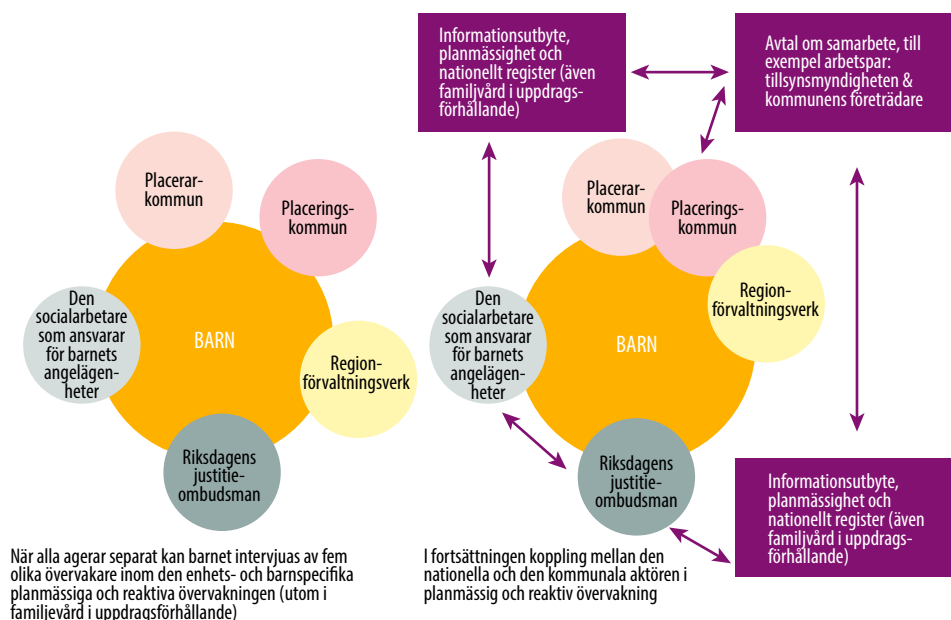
Informationsutbyte, planmässighet och nationellt register (även familjvård i uppdragsförhållande)

Avtal om samarbete, till exempel arbetspar: tillsynsmyndigheten & kommunens företrädare

Placerarkommun

Placeringskommun

Den socialarbetare som ansvarar för barnets angelägenheter

BARN

Regionförvaltningsverk

Riksdagens justitieombudsman

När alla agerar separat kan barnet intervjuas av fem olika övervakare inom den enhets- och barnspecifika planmässiga och reaktiva övervakningen (utom i familjevård i uppdragsförhållande)

Placerarkommun

Placeringskommun

Regionförvaltningsverk

Den socialarbetare som ansvarar för barnets angelägenheter

BARN

Riksdagens justitieombudsman

Informationsutbyte, planmässighet och nationellt register (även familjvård i uppdragsförhållande)

I fortsättningen koppling mellan den nationella och den kommunala aktören i planmässig och reaktiv övervakning